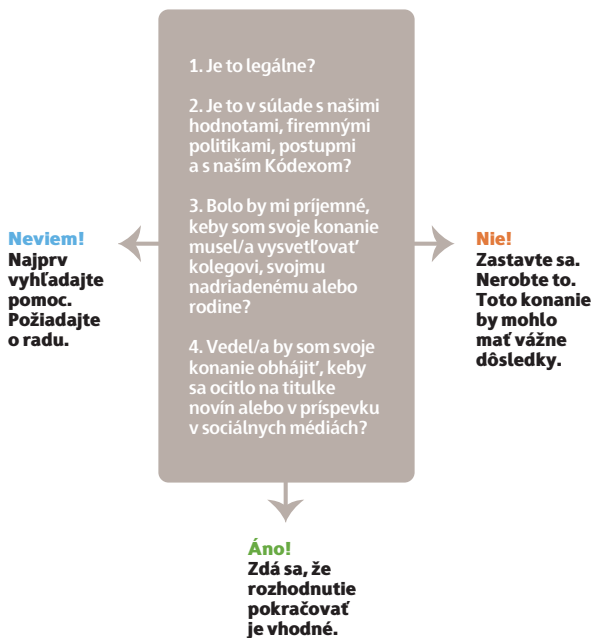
1. Je to legálne?

2. Je to v súlade s našimi hodnotami, firemnými politikami, postupmi a s naším Kódexom?

3. Bolo by mi príjemné, keby som svoje konanie musel/a vysvetľovať kolegovi, svojmu nadriadenému alebo rodine?

4. Vedel/a by som svoje konanie obhájiť, keby sa ocitlo na titulke novín alebo v príspevku v sociálnych médiách?

Neviem!
Najprv vyhľadajte pomoc. Požiadajte o radu.

Nie!
Zastavte sa. Nerobte to. Toto konanie by mohlo mať vážne dôsledky.

Áno!
Zdá sa, že rozhodnutie pokračovať je vhodné.